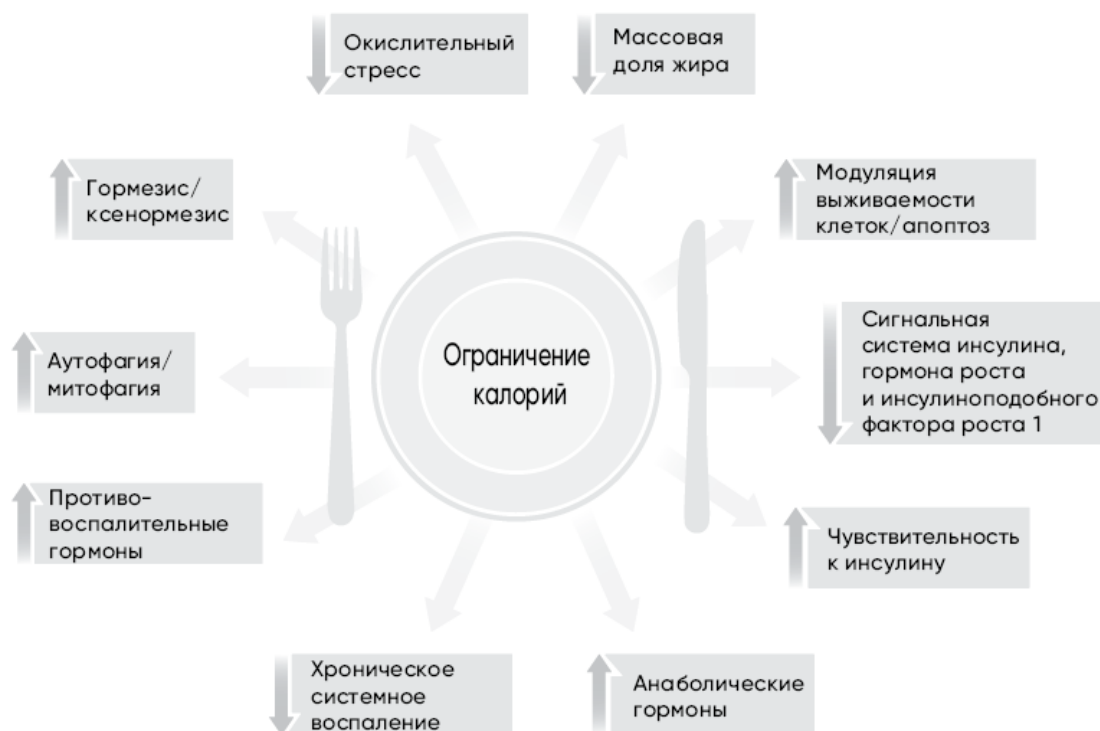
Окислительный стресс

Массовая доля жира

Гормезис/ ксенормезис

Модуляция выживаемости клеток/апоптоз

Аутофагия/ митофагия

Ограничение калорий

Сигнальная система инсулина, гормона роста и инсулиноподобного фактора роста 1

Противовоспалительные гормоны

Чувствительность к инсулину

Хроническое системное воспаление

Анаболические гормоны